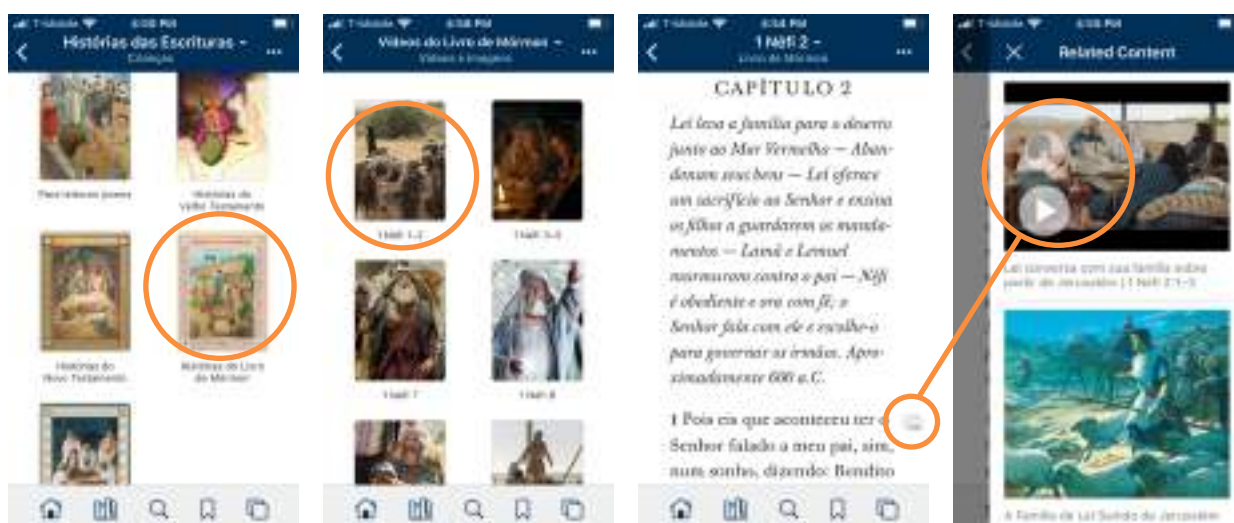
T-Mobile 6:00 PM
Histórias das Escrituras
Coleção
Para crianças jovens
Histórias do Velho Testamento
Histórias do Novo Testamento
Histórias do Livro de Mórmon

T-Mobile 6:58 PM
Vídeos do Livro de Mórmon
Vídeos e Imagens
1 Néfi 1–2
1 Néfi 3–5
1 Néfi 7
1 Néfi 8

T-Mobile 6:54 PM
1 Néfi 2
Livro de Mórmon
CAPÍTULO 2
Leí leva a família para o deserto junto ao Mar Vermelho — Abandonam seus bens — Leí oferece um sacrifício ao Senhor e ensina os filhos a guardarem os mandamentos — Lamã e Lemuel murmuram contra o pai — Néfi é obediente e ora com fé; o Senhor fala com ele e escolhe-o para governar os irmãos. Aproximadamente 600 a.C.
1 Pois eis que aconteceu ter o Senhor falado a meu pai, sim, num sonho, dizendo: Bendito

T-Mobile 6:58 PM
Related Content
Leí conversa com sua família sobre partir de Jerusalém (1 Néfi 2:1–3)
A Família de Leí Saindo de Jerusalém